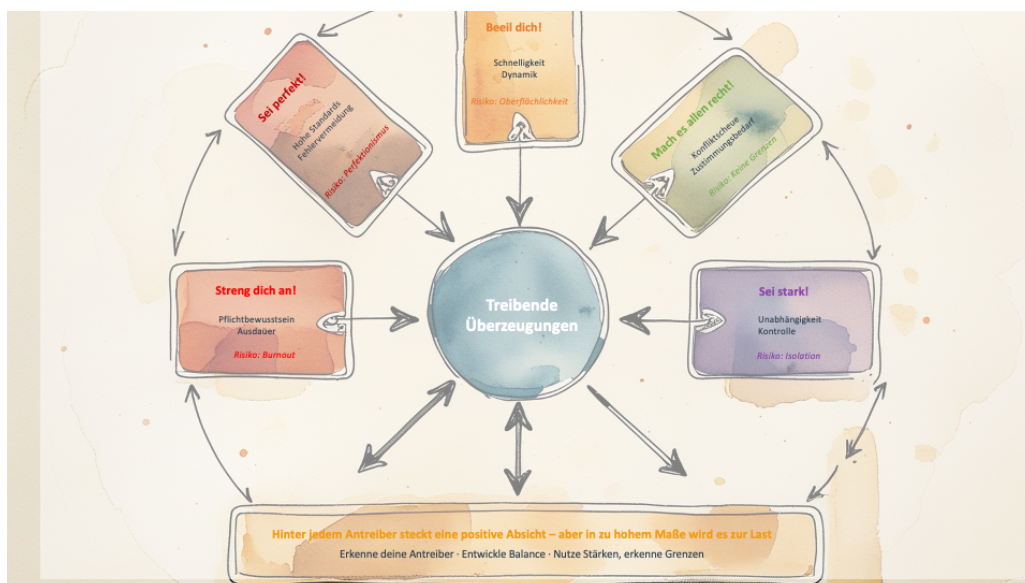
Beeil dich!
Schnelligkeit
Dynamik
Risiko: Oberflächlichkeit

Sei perfekt!
Hohe Standards
Fehlervermeidung
Risiko: Perfektionismus

Mach es allen recht!
Konfliktscheue
Zustimmungsbedarf
Risiko: Keine Grenzen

Streng dich an!
Pflichtbewusstsein
Ausdauer
Risiko: Burnout

Treibende Überzeugungen

Sei stark!
Unabhängigkeit
Kontrolle
Risiko: Isolation

Hinter jedem Antreiber steckt eine positive Absicht – aber in zu hohem Maße wird es zur Last
Erkenne deine Antreiber · Entwickle Balance · Nutze Stärken, erkenne Grenzen